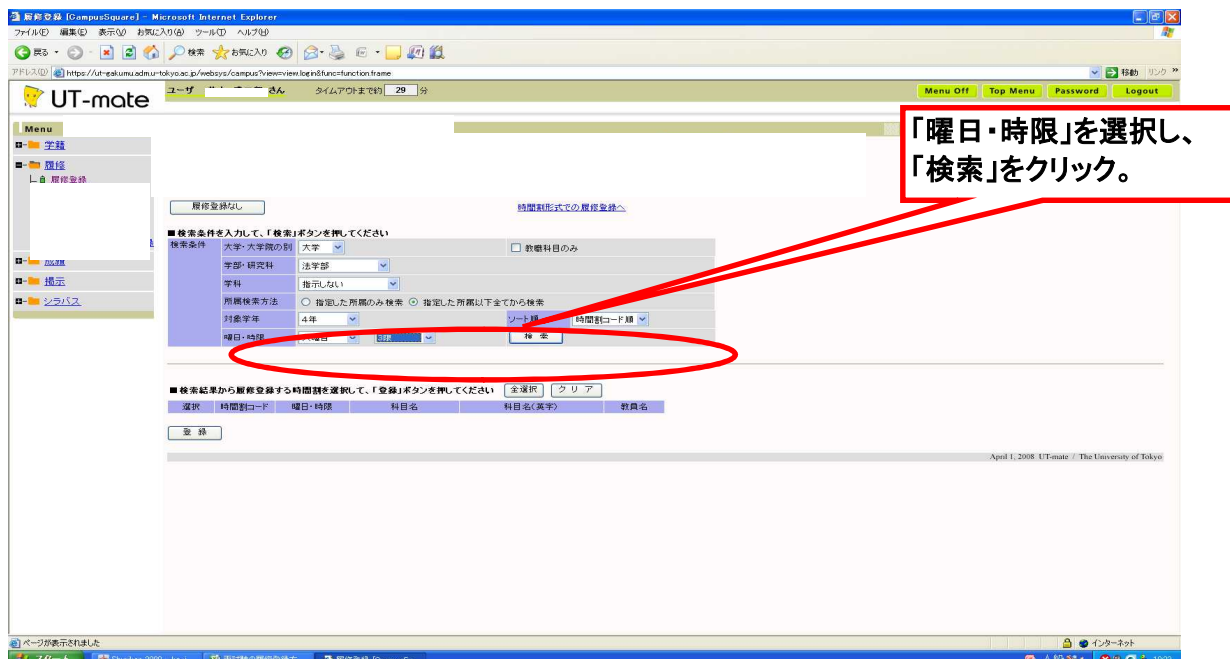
履修登録 [CampusSquare] - Microsoft Internet Explorer
ファイル(F) 編集(E) 表示(V) お気に入り(A) ツール(T) ヘルプ(H)
戻る 検索 お気に入り
アドレス(D) https://ut-gakumu.adm.u-tokyo.ac.jp/websys/campus?view=view.login&func=function.frame
移動 リンク

UT-mate
ユーザ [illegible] さん タイムアウトまで約 29 分
Menu Off Top Menu Password Logout

Menu
学籍
履修
履修登録
成績
掲示
シラバス

「曜日・時限」を選択し、「検索」をクリック。

履修登録なし
時間割形式での履修登録へ

■検索条件を入力して、「検索」ボタンを押してください
| 検索条件 | 大学・大学院の別 | 大学 | 教職科目のみ |
|---|---|---|---|
| | 学部・研究科 | 法学部 | |
| | 学科 | 指示しない | |
| | 所属検索方法 | 指定した所属のみ検索 指定した所属以下全てから検索 | |
| | 対象学年 | 4年 | ソート順 時間割コード順 |
| | 曜日・時限 | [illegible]曜日 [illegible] | 検索 |

■検索結果から履修登録する時間割を選択して、「登録」ボタンを押してください 全選択 クリア
| 選択 | 時間割コード | 曜日・時限 | 科目名 | 科目名(英字) | 教員名 |
|---|---|---|---|---|---|

登録

April 1, 2008 UT-mate / The University of Tokyo

ページが表示されました
インターネット
スタート